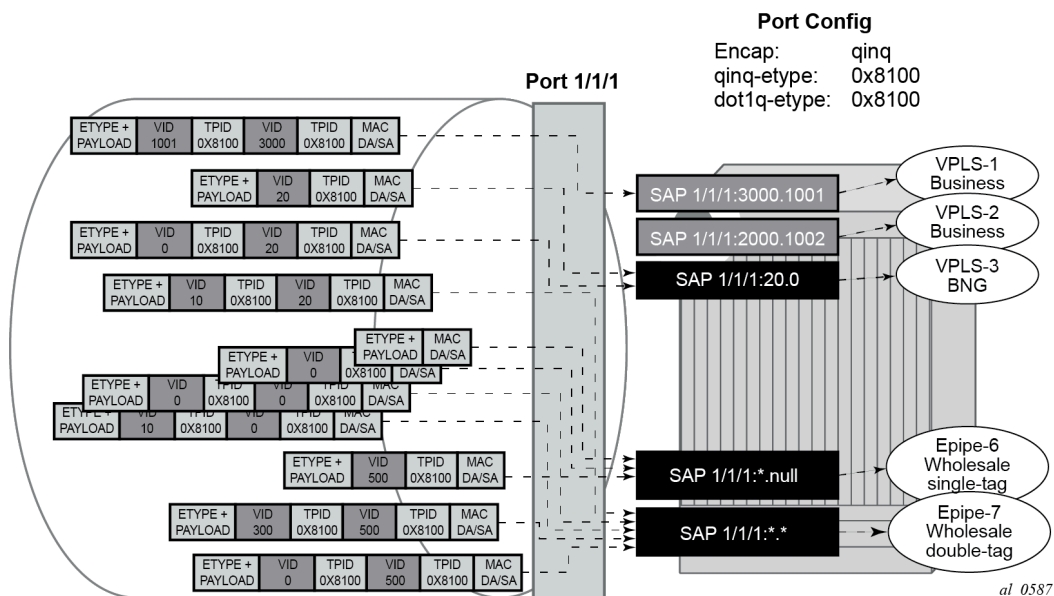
Port Config
Encap: qinq
qinq-etype: 0x8100
dot1q-etype: 0x8100

Port 1/1/1

| ETYPE + PAYLOAD | VID 1001 | TPID 0X8100 | VID 3000 | TPID 0X8100 | MAC DA/SA |
|---|---|---|---|---|---|

| ETYPE + PAYLOAD | VID 20 | TPID 0X8100 | MAC DA/SA |
|---|---|---|---|

| ETYPE + PAYLOAD | VID 0 | TPID 0X8100 | VID 20 | TPID 0X8100 | MAC DA/SA |
|---|---|---|---|---|---|

| ETYPE + PAYLOAD | VID 10 | TPID 0X8100 | VID 20 | TPID 0X8100 | MAC DA/SA |
|---|---|---|---|---|---|

| ETYPE + PAYLOAD | MAC DA/SA |
|---|---|

| ETYPE + PAYLOAD | VID 0 | TPID 0X8100 | MAC DA/SA |
|---|---|---|---|

| ETYPE + PAYLOAD | VID 0 | TPID 0X8100 | VID 0 | TPID 0X8100 | MAC DA/SA |
|---|---|---|---|---|---|

| ETYPE + PAYLOAD | VID 10 | TPID 0X8100 | VID 0 | TPID 0X8100 | MAC DA/SA |
|---|---|---|---|---|---|

| ETYPE + PAYLOAD | VID 500 | TPID 0X8100 | MAC DA/SA |
|---|---|---|---|

| ETYPE + PAYLOAD | VID 300 | TPID 0X8100 | VID 500 | TPID 0X8100 | MAC DA/SA |
|---|---|---|---|---|---|

| ETYPE + PAYLOAD | VID 0 | TPID 0X8100 | VID 500 | TPID 0X8100 | MAC DA/SA |
|---|---|---|---|---|---|

SAP 1/1/1:3000.1001
SAP 1/1/1:2000.1002
SAP 1/1/1:20.0
SAP 1/1/1:*.null
SAP 1/1/1:*.*

VPLS-1 Business
VPLS-2 Business
VPLS-3 BNG
Epipe-6 Wholesale single-tag
Epipe-7 Wholesale double-tag

al_0587